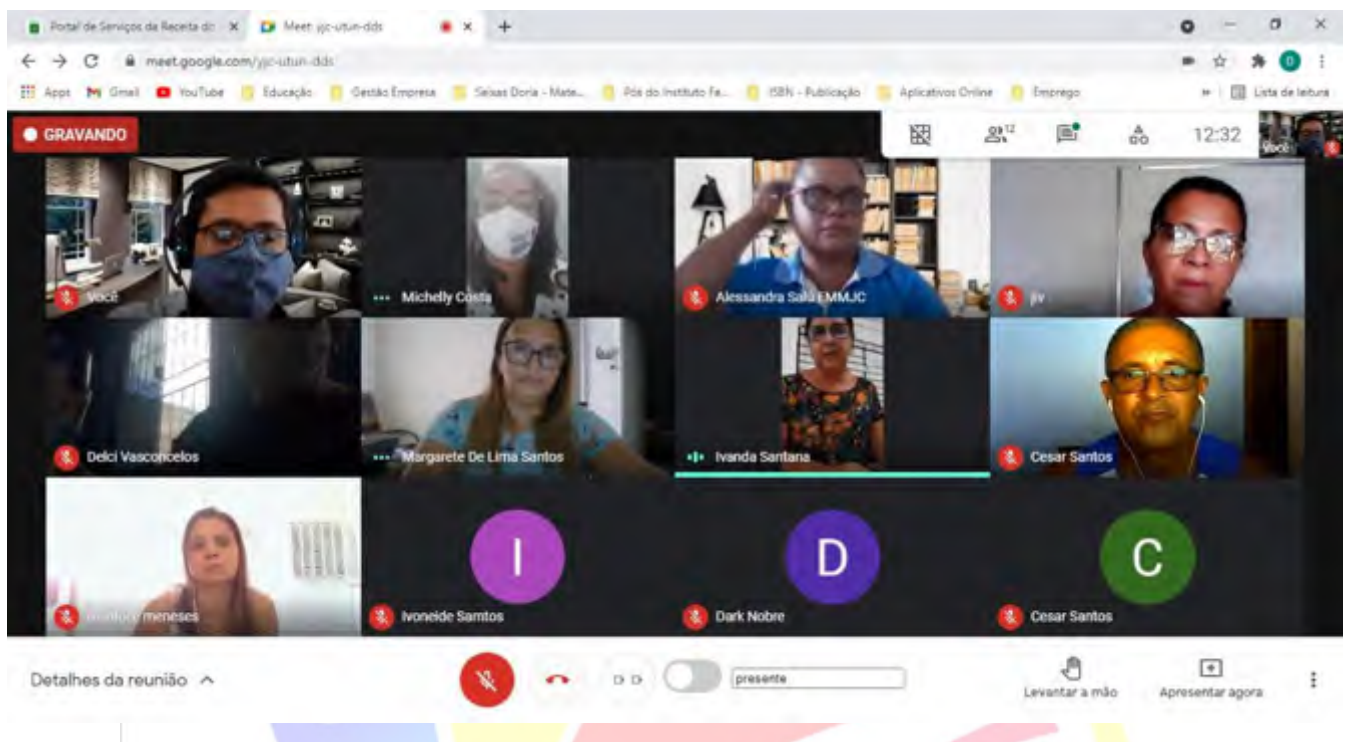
Portal de Serviços da Receita do ×
Meet: yjc-utun-dds ×
+
meet.google.com/yjc-utun-dds
Apps Gmail YouTube Educação Gestão Empresa Seixas Doria - Mate... Pós do Instituto Fa... ISBN - Publicação Aplicativos Online Emprego
Lista de leitura
GRAVANDO
12
12:32
Você
Você
Michelly Costa
Alessandra Sala EMMJC
jiv
Delci Vasconcelos
Margarete De Lima Santos
Ivanda Santana
Cesar Santos
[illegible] meneses
I
Ivoneide Samtos
D
Dark Nobre
C
Cesar Santos
Detalhes da reunião
presente
Levantar a mão
Apresentar agora